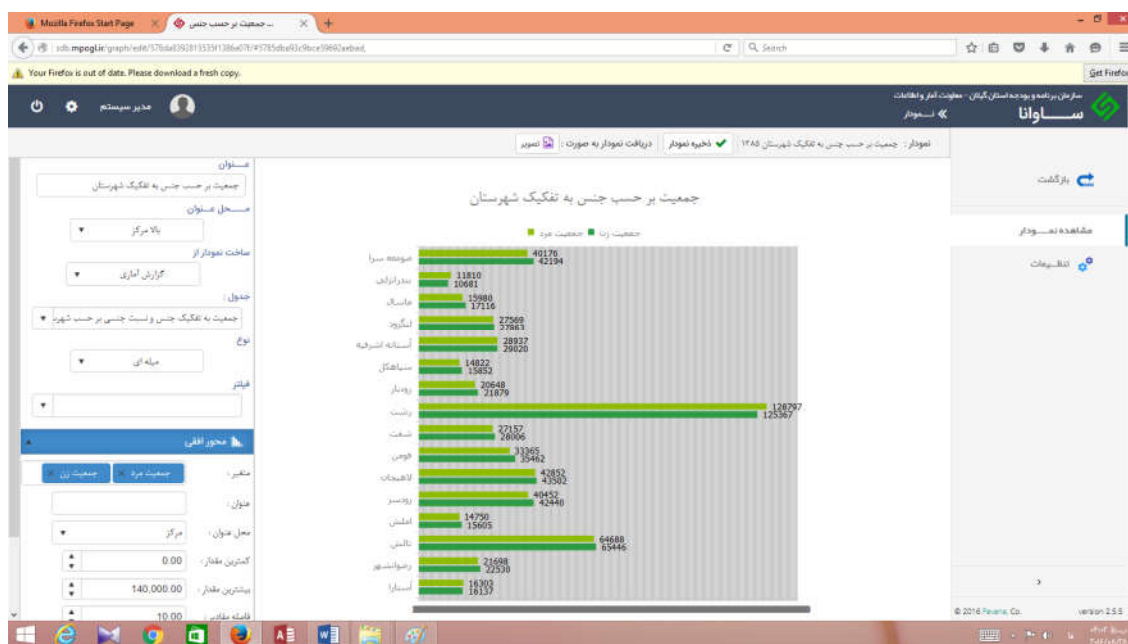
Mozilla Firefox Start Page | جمعیت بر حسب جنس

sdb.mpogl.ir/graph/edit/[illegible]

Search

Your Firefox is out of date. Please download a fresh copy.

Get Firefox

مدیر سیستم

سازمان برنامه و بودجه استان گیلان - معاونت آمار و اطلاعات

« نمودار

ســاوانا

نمودار : جمعیت بر حسب جنس به تفکیک شهرستان ۱۳۸۵ | ذخیره نمودار | دریافت نمودار به صورت : تصویر

بازگشت

مشاهده نمودار

تنظیمات

جمعیت بر حسب جنس به تفکیک شهرستان

جمعیت زن ■ جمعیت مرد ■

| شهرستان | | |
|---|---|---|
| صومعه سرا | 40176 | 42194 |
| بندرانزلی | 11810 | 10681 |
| ماسال | 15980 | 17116 |
| لنگرود | 27569 | 27863 |
| آستانه اشرفیه | 28937 | 29020 |
| سیاهکل | 14822 | 15852 |
| رودبار | 20648 | 21879 |
| رشت | 128797 | 125367 |
| شفت | 27157 | 28006 |
| فومن | 33365 | 35462 |
| لاهیجان | 42852 | 43502 |
| رودسر | 40452 | 42448 |
| املش | 14750 | 15605 |
| تالش | 64688 | 65446 |
| رضوانشهر | 21698 | 22530 |
| آستارا | 16302 | 16137 |

عنوان
جمعیت بر حسب جنس به تفکیک شهرستان
محل عنوان
بالا مرکز
ساخت نمودار از
گزارش آماری
جدول :
جمعیت به تفکیک جنس و نسبت جنسی بر حسب شهر
نوع
میله ای
فیلتر

محور افقی
متغیر : جمعیت مرد × جمعیت زن ×
عنوان :
محل عنوان : مرکز
کمترین مقدار : 0.00
بیشترین مقدار : 140,000.00
فاصله مقادیر : 10.00

© 2016 Pavana Co.

version 2.5.5